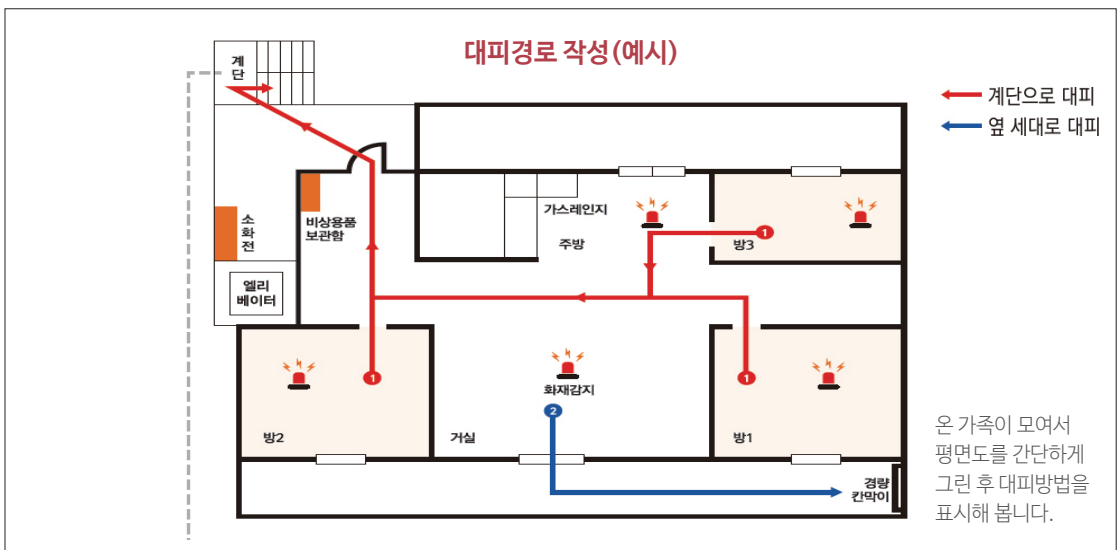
대피경로 작성(예시)

계단으로 대피
옆 세대로 대피

계단

소화전

엘리베이터

비상용품 보관함

가스레인지

주방

방3

1

1

1

2

화재감지

방2

거실

방1

경량 칸막이

온 가족이 모여서 평면도를 간단하게 그린 후 대피방법을 표시해 봅니다.